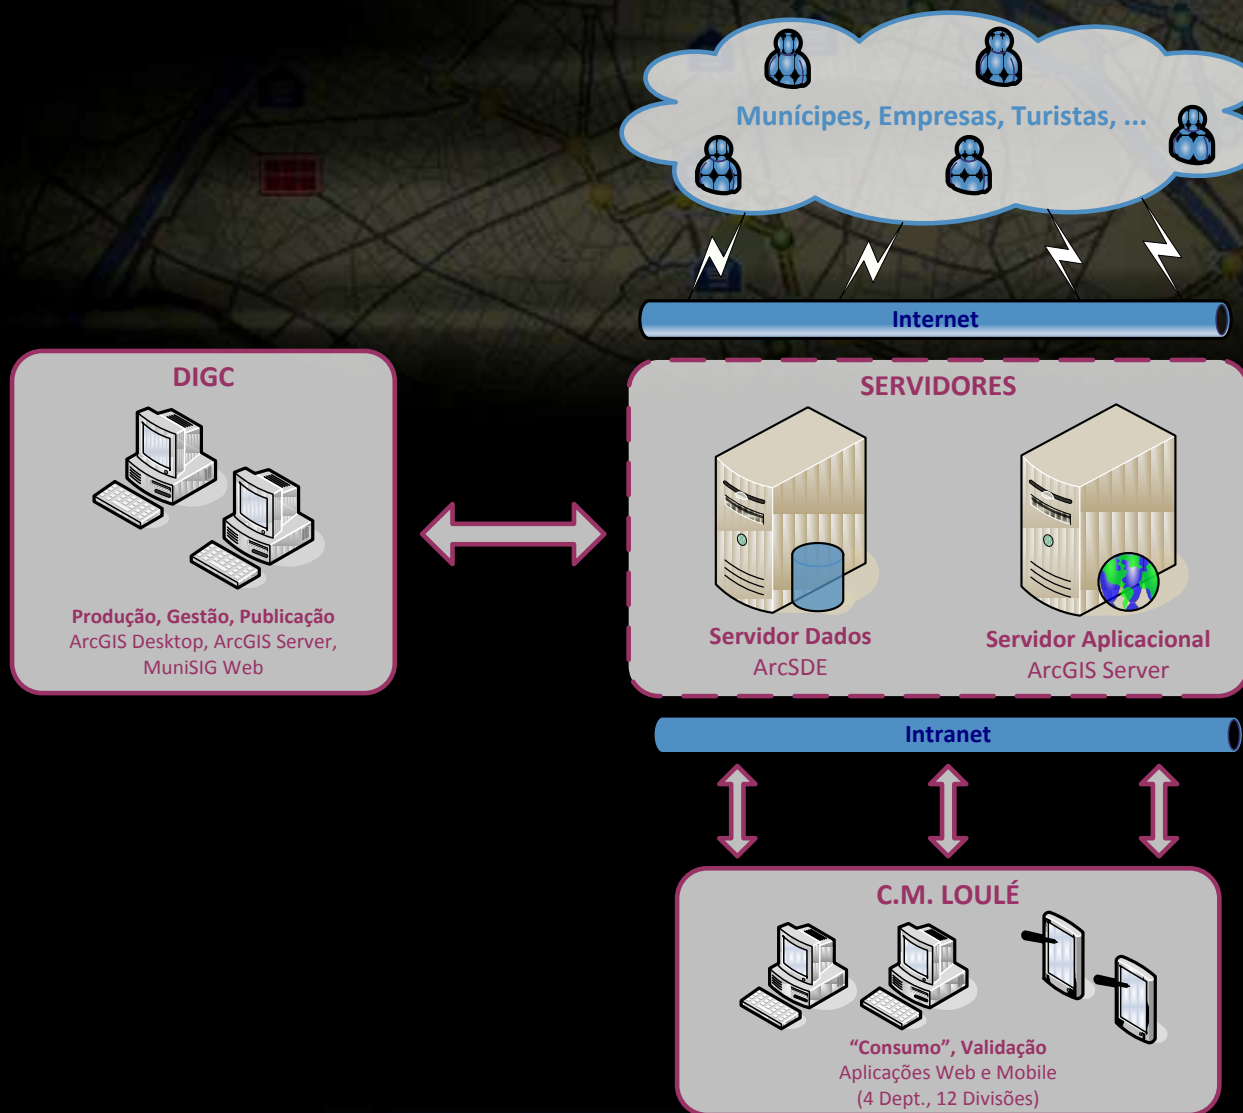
Munícipes, Empresas, Turistas, ...

Internet

DIGC

Produção, Gestão, Publicação
ArcGIS Desktop, ArcGIS Server, MuniSIG Web

SERVIDORES

Servidor Dados
ArcSDE

Servidor Aplicacional
ArcGIS Server

Intranet

C.M. LOULÉ

"Consumo", Validação
Aplicações Web e Mobile
(4 Dept., 12 Divisões)